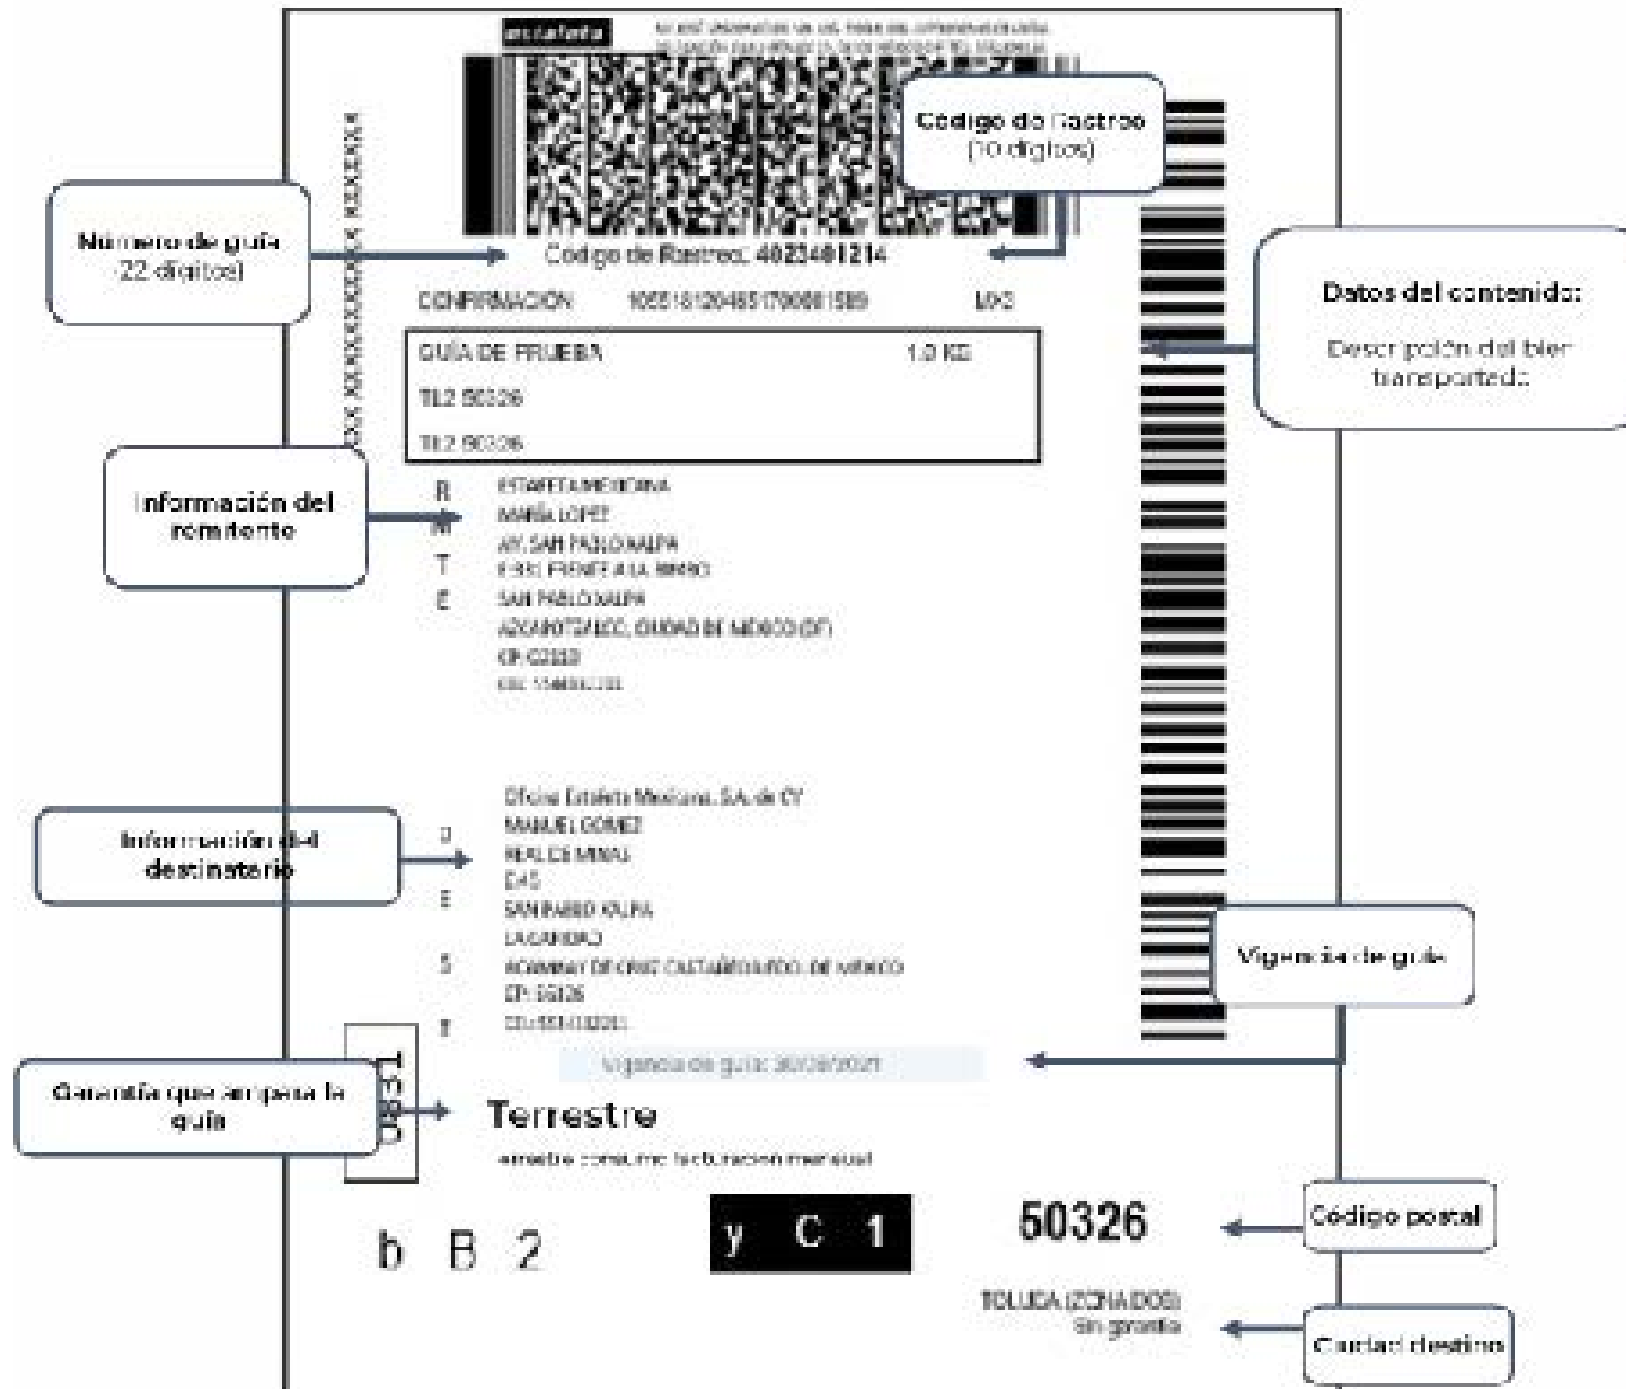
estafeta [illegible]

Código de Rastreo (10 dígitos)

Número de guía (22 dígitos)

Código de Rastreo: 4023401214

CONFIRMACIÓN 1055181204851790881589 MXS

Datos del contenido: Descripción del bien transportado

GUÍA DE PRUEBA 1.0 KG
TLL2 50326
TLL2 50326

Información del remitente

R ESTAFETA MEXICANA
MARÍA LOPEZ
AV. SAN PABLO XALPA
T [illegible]
E SAN PABLO XALPA
AZCAPOTZALCO, CIUDAD DE MÉXICO (DF)
CP: 02100
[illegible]

Información del destinatario

Oficina Estafeta Mexicana, SA de CV
D MANUEL GOMEZ
REAL DE MINAS
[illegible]
E SAN PABLO XALPA
LA CANDIDO
S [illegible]
CP: 50326
T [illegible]

Vigencia de guía

Vigencia de guía: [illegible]

Garantía que ampara la guía

0831

Terrestre

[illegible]

b B 2

y C 1

50326

Código postal

TOLUCA (ZONA DOS)
Sin garantía

Ciudad destino